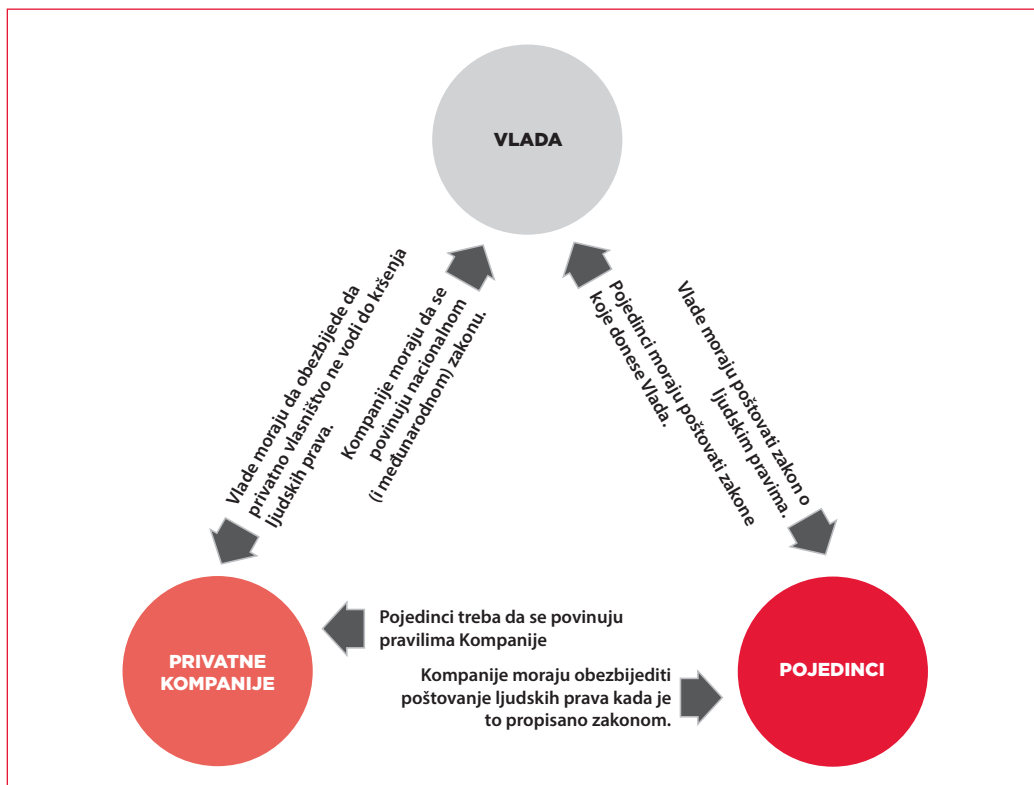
VLADA

Vlade moraju da obezbijede da privatno vlasništvo ne vodi do kršenja ljudskih prava.

Kompanije moraju da se povinuju nacionalnom (i međunarodnom) zakonu.

Pojedinci moraju poštovati zakone koje donese Vlada.

Vlade moraju poštovati zakon o ljudskim pravima.

PRIVATNE KOMPANIJE

Pojedinci treba da se povinuju pravilima Kompanije

Kompanije moraju obezbijediti poštovanje ljudskih prava kada je to propisano zakonom.

POJEDINCI